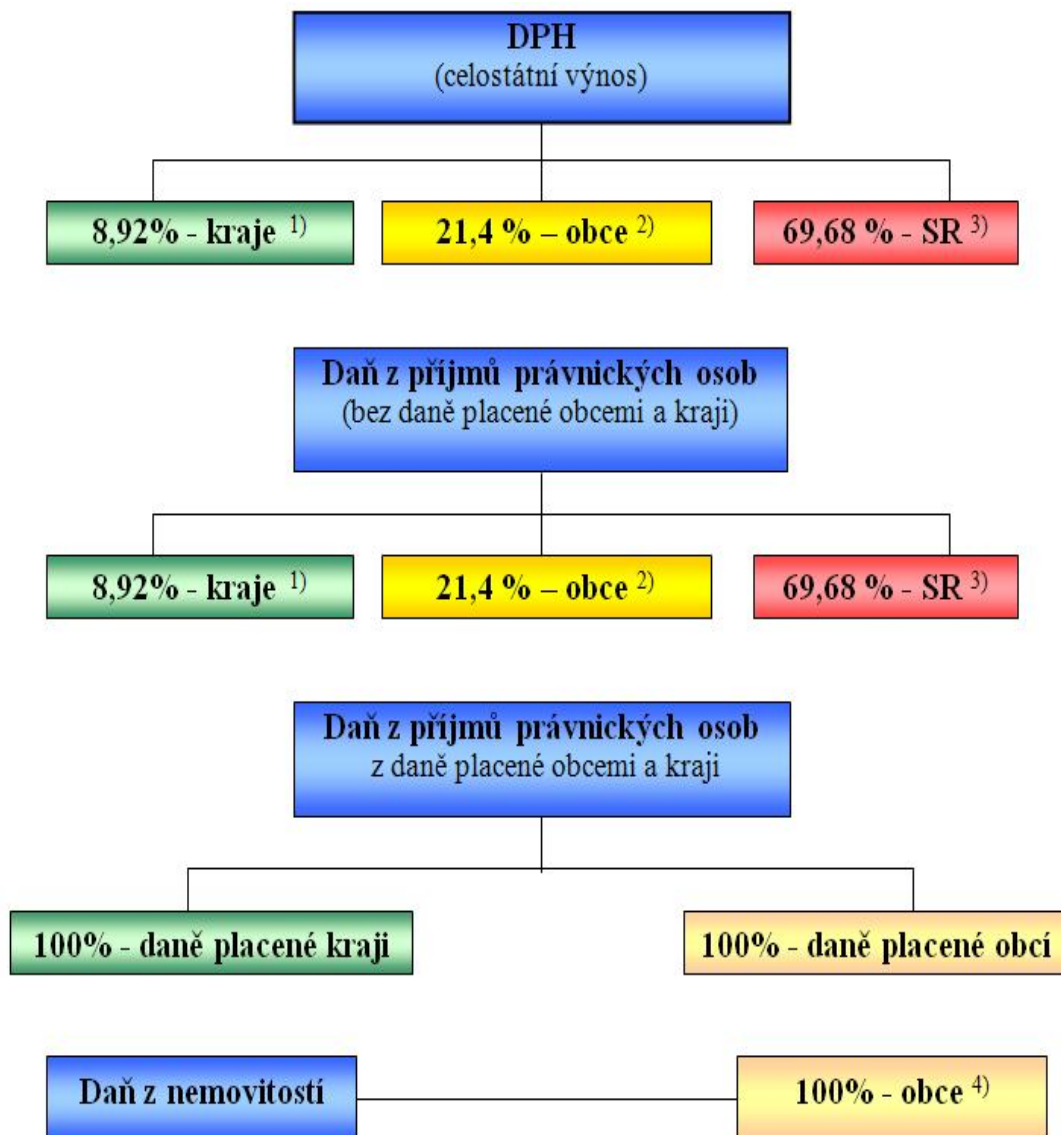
DPH
(celostátní výnos)

8,92% - kraje $^{1)}$

21,4 % – obce $^{2)}$

69,68 % - SR $^{3)}$

Daň z příjmů právnických osob
(bez daně placené obcemi a kraji)

8,92% - kraje $^{1)}$

21,4 % – obce $^{2)}$

69,68 % - SR $^{3)}$

Daň z příjmů právnických osob
z daně placené obcemi a kraji

100% - daně placené kraji

100% - daně placené obcí

Daň z nemovitostí

100% - obce $^{4)}$